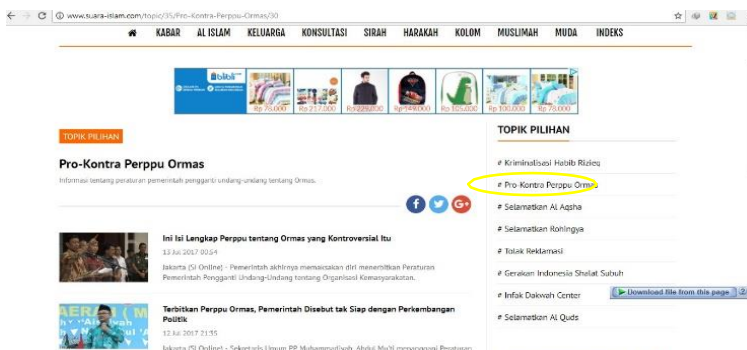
www.suara-islam.com/topic/35/Pro-Kontra-Perppu-Ormas/30

KABAR AL ISLAM KELUARGA KONSULTASI SIRAH HARAKAH KOLOM MUSLIMAH MUDA INDEKS

blibli
Rp 78.000 Rp 217.000 Rp 229.200 Rp 149.000 Rp 105.200 Rp 100.000 Rp 88.000

TOPIK PILIHAN

Pro-Kontra Perppu Ormas

Informasi tentang peraturan pemerintah pengganti undang-undang tentang Ormas.

Ini Isi Lengkap Perppu tentang Ormas yang Kontroversial Itu

13 Jul 2017 00:54

Jakarta (SI Online) - Pemerintah akhirnya memaksakan diri menerbitkan Peraturan Pemerintah Pengganti Undang-Undang tentang Organisasi Kemasyarakatan.

Terbitkan Perppu Ormas, Pemerintah Disebut tak Siap dengan Perkembangan Politik

12 Jul 2017 21:35

Jakarta (SI Online) - Sekretaris Umum PP Muhammadiyah, Abdul Mu'ti menyatakan Peraturan

TOPIK PILIHAN

# Kriminalisasi Habib Rizieq
# Pro-Kontra Perppu Ormas
# Selamatkan Al Aqsha
# Selamatkan Rohingya
# Tolak Reklamasi
# Gerakan Indonesia Shalat Subuh
# Infak Dakwah Center
# Selamatkan Al Quds

Download file from this page